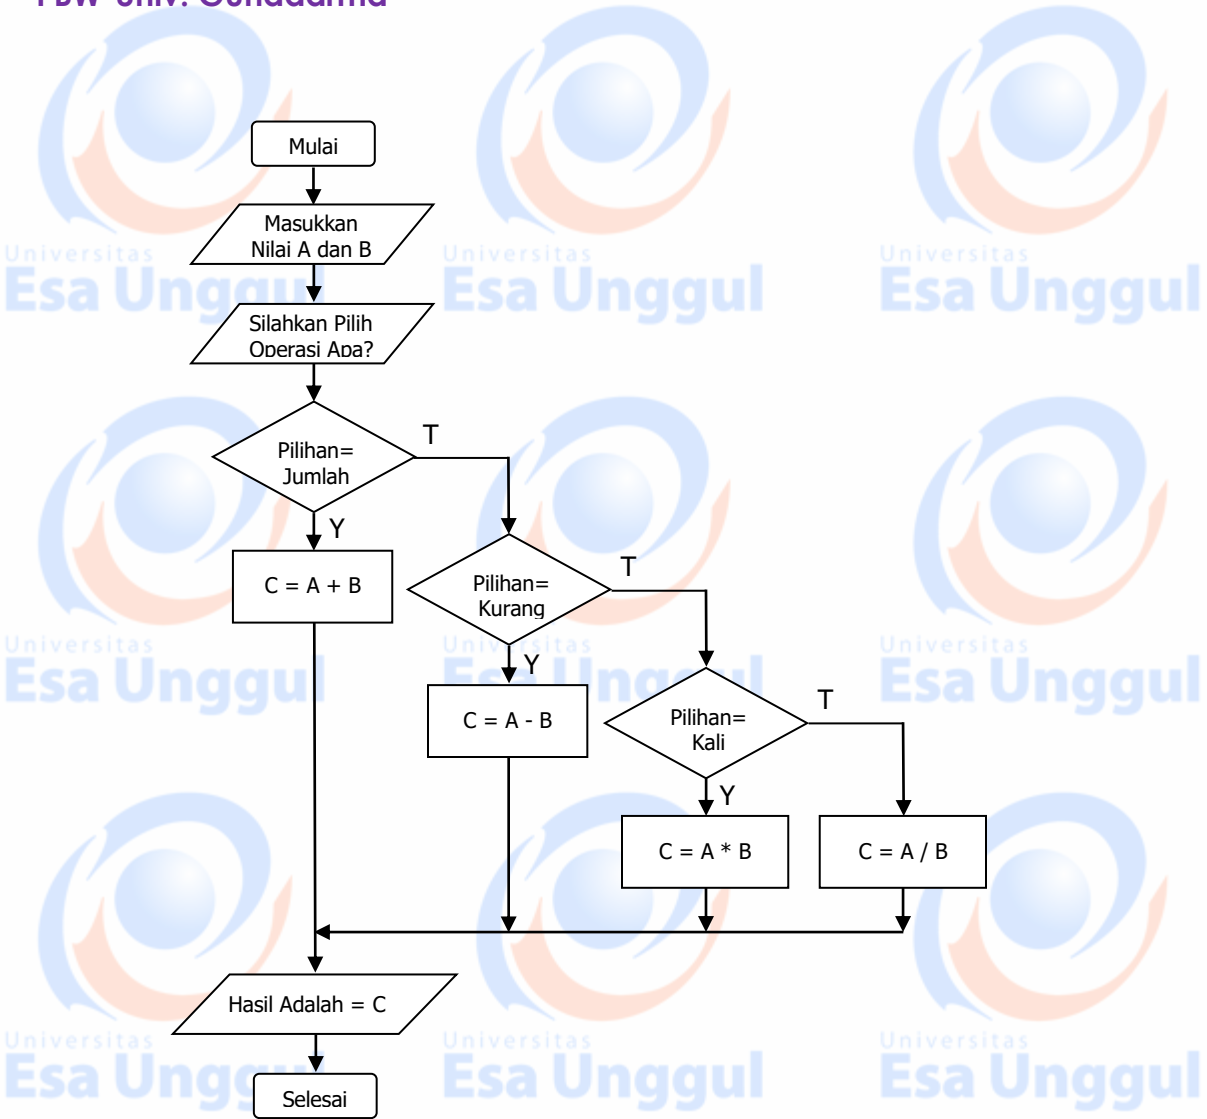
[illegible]

Mulai

Masukkan Nilai A dan B

Silahkan Pilih Operasi Apa?

Pilihan= Jumlah

T

Y

C = A + B

Pilihan= Kurang

T

Y

C = A - B

Pilihan= Kali

T

Y

C = A * B

C = A / B

Hasil Adalah = C

Selesai

Universitas Esa Unggul

Universitas Esa Unggul

Universitas Esa Unggul

Universitas Esa Unggul

Universitas Esa Unggul

Universitas Esa Unggul

Universitas Esa Unggul

Universitas Esa Unggul

Universitas Esa Unggul